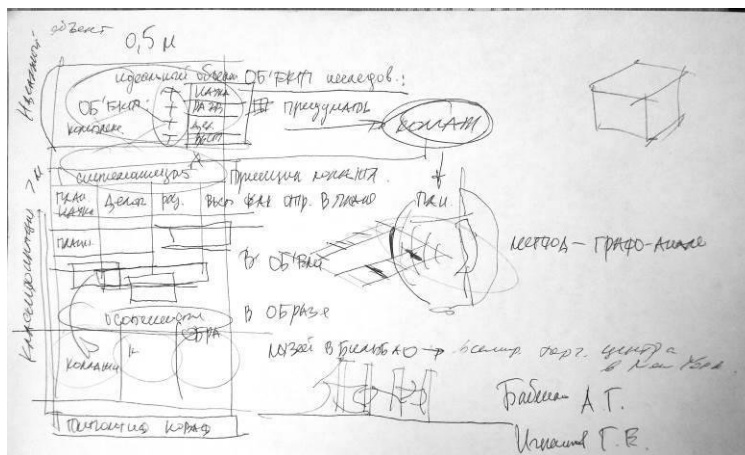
Исходный - объект 0,5 м

идеальный объект ОБ'ЕКТ исследов.:

ОБ'ЕКТ: комплекс.

масса
разм.
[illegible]
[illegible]

III Предметы → КОМАН

специализация

Проекция комплекса.

план. масса | Делят. | раз. | выс. | фас. отр. в плане

план.

план.

В ОБ'ЕКТЕ

метод — графо-анализ

В ОБРАЗЕ

особенности ОБРА

комплекс | К

музей в Бильбао → всемир. торг. центр в Нью-Йорке

Классификация

типология кварт.

Бабкин А.Г.

Игнатов Г.Е.